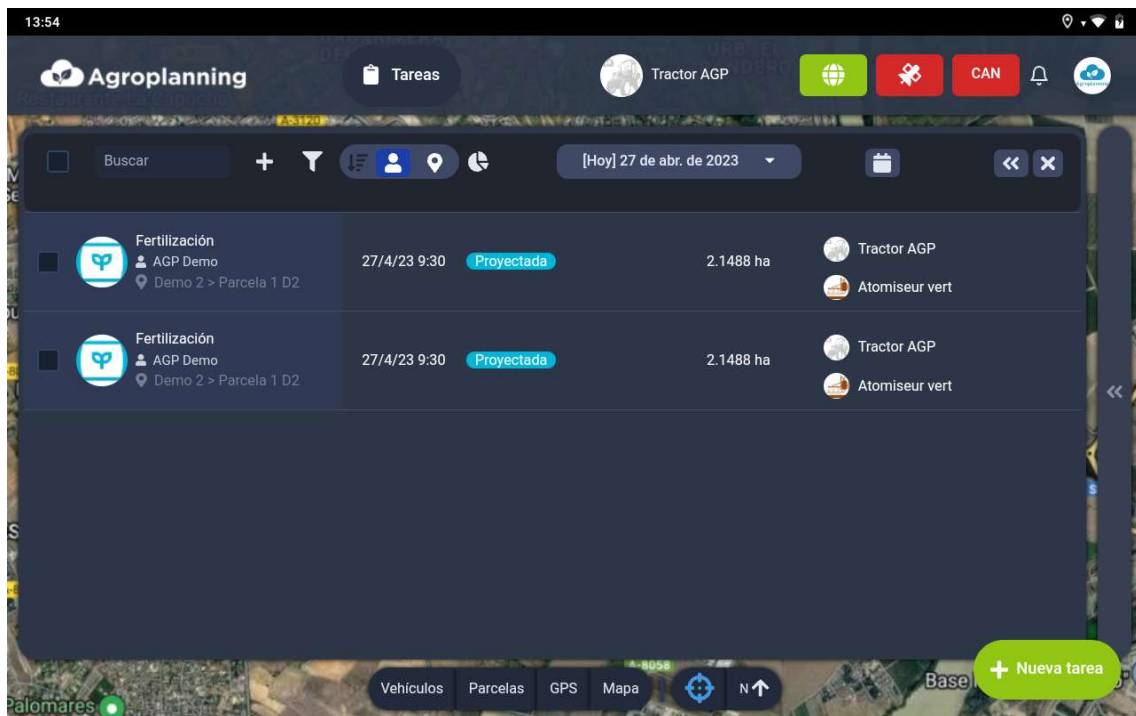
13:54

Agroplanning

Tareas

Tractor AGP

CAN

Buscar

[Hoy] 27 de abr. de 2023

Fertilización
AGP Demo
Demo 2 > Parcela 1 D2

27/4/23 9:30

Proyectada

2.1488 ha

Tractor AGP

Atomiseur vert

Fertilización
AGP Demo
Demo 2 > Parcela 1 D2

27/4/23 9:30

Proyectada

2.1488 ha

Tractor AGP

Atomiseur vert

Vehículos Parcelas GPS Mapa

N

Nueva tarea

Palomares

Base